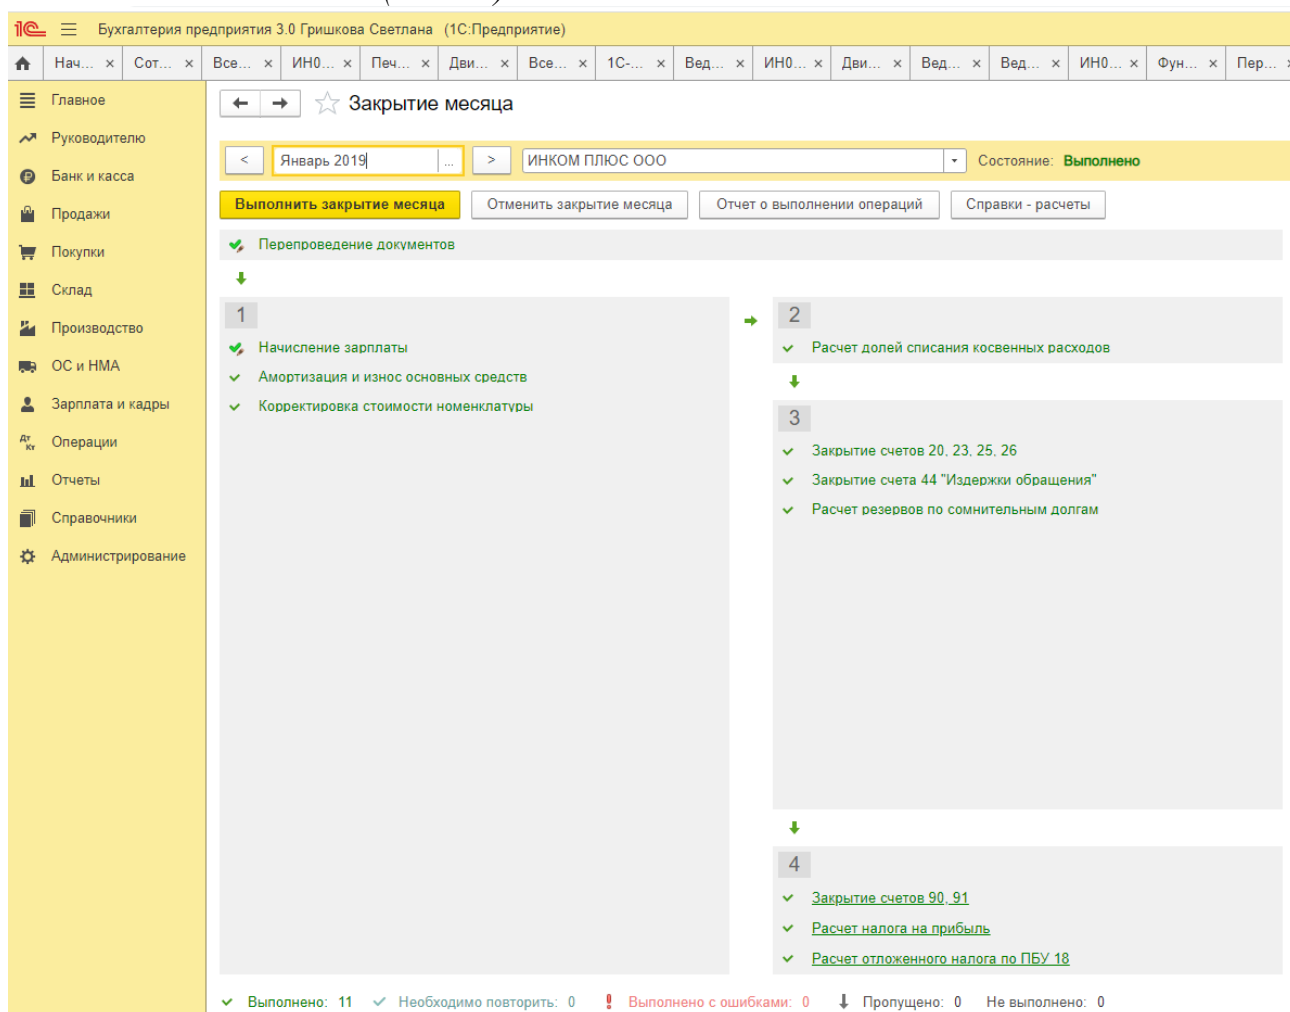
1С Бухгалтерия предприятия 3.0 Гришкова Светлана (1С:Предприятие)

Нач... × Сот... × Все... × ИНО... × Печ... × Дви... × Все... × 1С-... × Вед... × ИНО... × Дви... × Вед... × Вед... × ИНО... × Фун... × Пер... ×

Главное
Руководителю
Банк и касса
Продажи
Покупки
Склад
Производство
ОС и НМА
Зарплата и кадры
Операции
Отчеты
Справочники
Администрирование

Закрытие месяца

< Январь 2019 ... > ИНКОМ ПЛЮС ООО Состояние: Выполнено

Выполнить закрытие месяца | Отменить закрытие месяца | Отчет о выполнении операций | Справки - расчеты

Перепроведение документов

1
Начисление зарплаты
Амортизация и износ основных средств
Корректировка стоимости номенклатуры

2
Расчет долей списания косвенных расходов

3
Закрытие счетов 20, 23, 25, 26
Закрытие счета 44 "Издержки обращения"
Расчет резервов по сомнительным долгам

4
Закрытие счетов 90, 91
Расчет налога на прибыль
Расчет отложенного налога по ПБУ 18

Выполнено: 11 Необходимо повторить: 0 Выполнено с ошибками: 0 Пропущено: 0 Не выполнено: 0